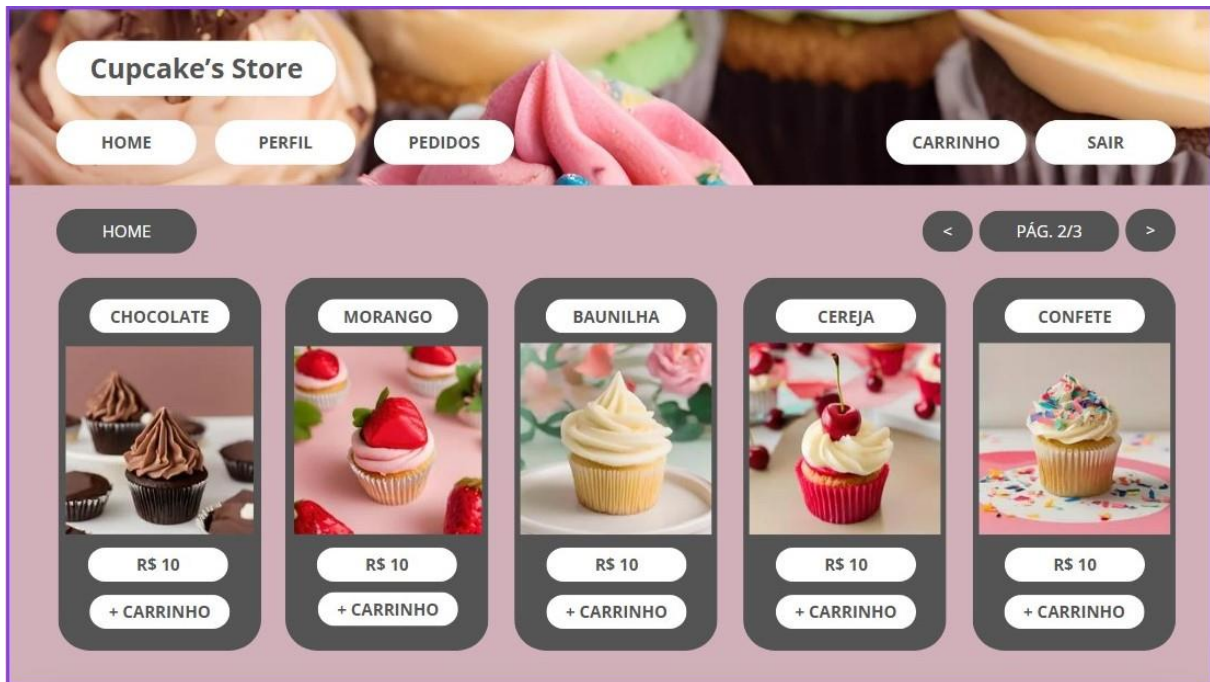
Cupcake's Store

HOME PERFIL PEDIDOS

CARRINHO SAIR

HOME

< PÁG. 2/3 >

CHOCOLATE
R$ 10
+ CARRINHO

MORANGO
R$ 10
+ CARRINHO

BAUNILHA
R$ 10
+ CARRINHO

CEREJA
R$ 10
+ CARRINHO

CONFETE
R$ 10
+ CARRINHO